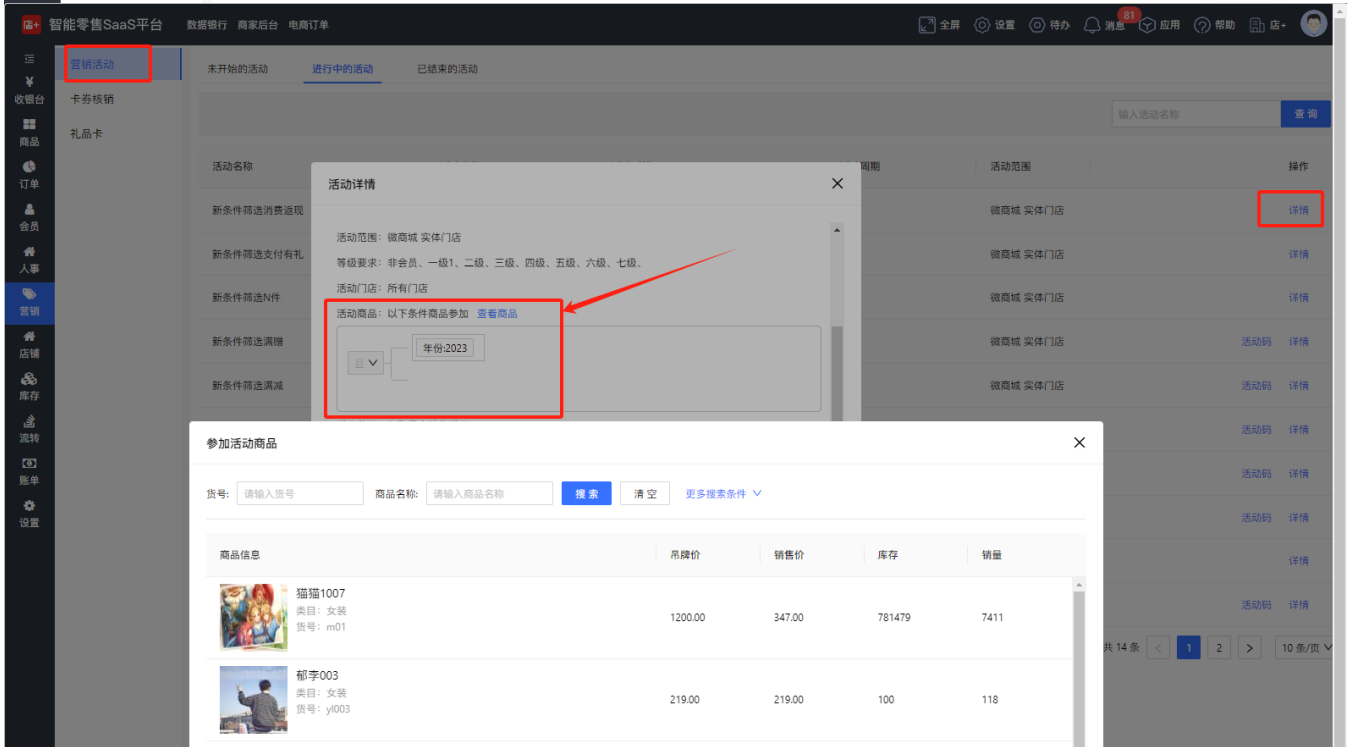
店+ 智能零售SaaS平台 数据银行 商家后台 电商订单

全屏 设置 待办 81 消息 应用 帮助 店+

收银台
商品
订单
会员
人事
营销
店铺
库存
流转
账单
设置

营销活动
卡券核销
礼品卡

未开始的活动 进行中的活动 已结束的活动

输入活动名称 查询

活动名称 周期 活动范围 操作

新条件筛选消费返现 微商城 实体门店 详情
新条件筛选支付有礼 微商城 实体门店 详情
新条件筛选N件 微商城 实体门店 详情
新条件筛选满赠 微商城 实体门店 活动码 详情
新条件筛选满减 微商城 实体门店 活动码 详情
活动码 详情
活动码 详情
活动码 详情
详情
活动码 详情

共 14 条 1 2 10 条/页

活动详情

活动范围：微商城 实体门店
等级要求：非会员、一级1、二级、三级、四级、五级、六级、七级、
活动门店：所有门店
活动商品：以下条件商品参加 查看商品

且
年份:2023

参加活动商品

货号: 请输入货号 商品名称: 请输入商品名称 搜索 清空 更多搜索条件

| 商品信息 | 吊牌价 | 销售价 | 库存 | 销量 |
|---|---|---|---|---|
| 猫猫1007 类目：女装 货号：m01 | 1200.00 | 347.00 | 781479 | 7411 |
| 郁李003 类目：女装 货号：yl003 | 219.00 | 219.00 | 100 | 118 |